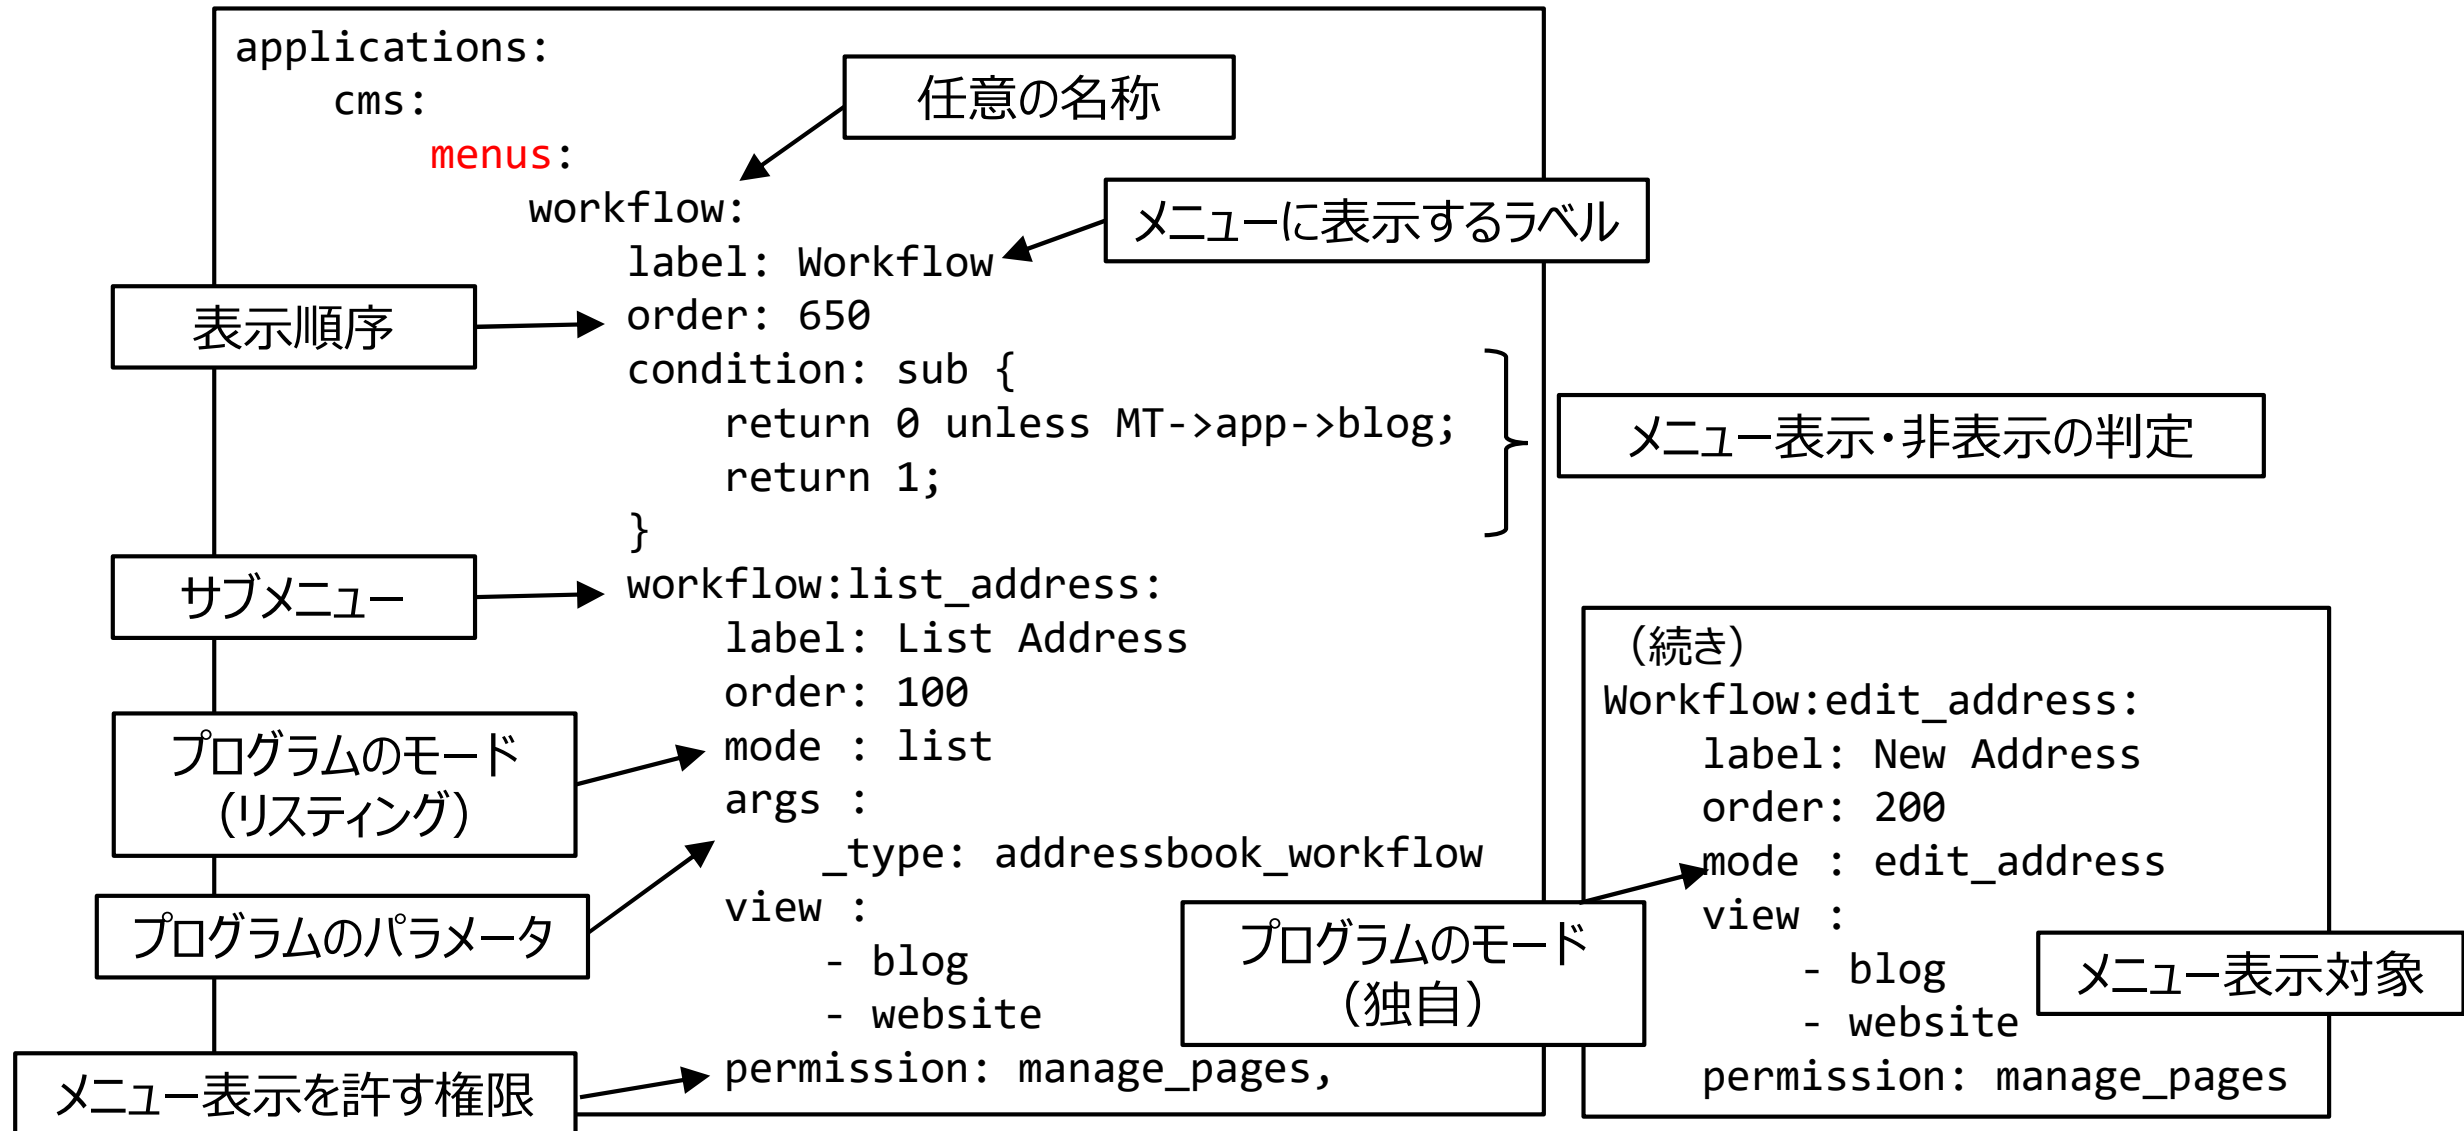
applications:
    cms:
        menus:
            workflow:
                label: Workflow
                order: 650
                condition: sub {
                    return 0 unless MT->app->blog;
                    return 1;
                }
                workflow:list_address:
                    label: List Address
                    order: 100
                    mode : list
                    args :
                        _type: addressbook_workflow
                    view :
                        - blog
                        - website
                    permission: manage_pages,

任意の名称

メニューに表示するラベル

表示順序

メニュー表示・非表示の判定

サブメニュー

プログラムのモード（リスティング）

プログラムのパラメータ

メニュー表示を許す権限

（続き）
Workflow:edit_address:
    label: New Address
    order: 200
    mode : edit_address
    view :
        - blog
        - website
    permission: manage_pages

プログラムのモード（独自）

メニュー表示対象